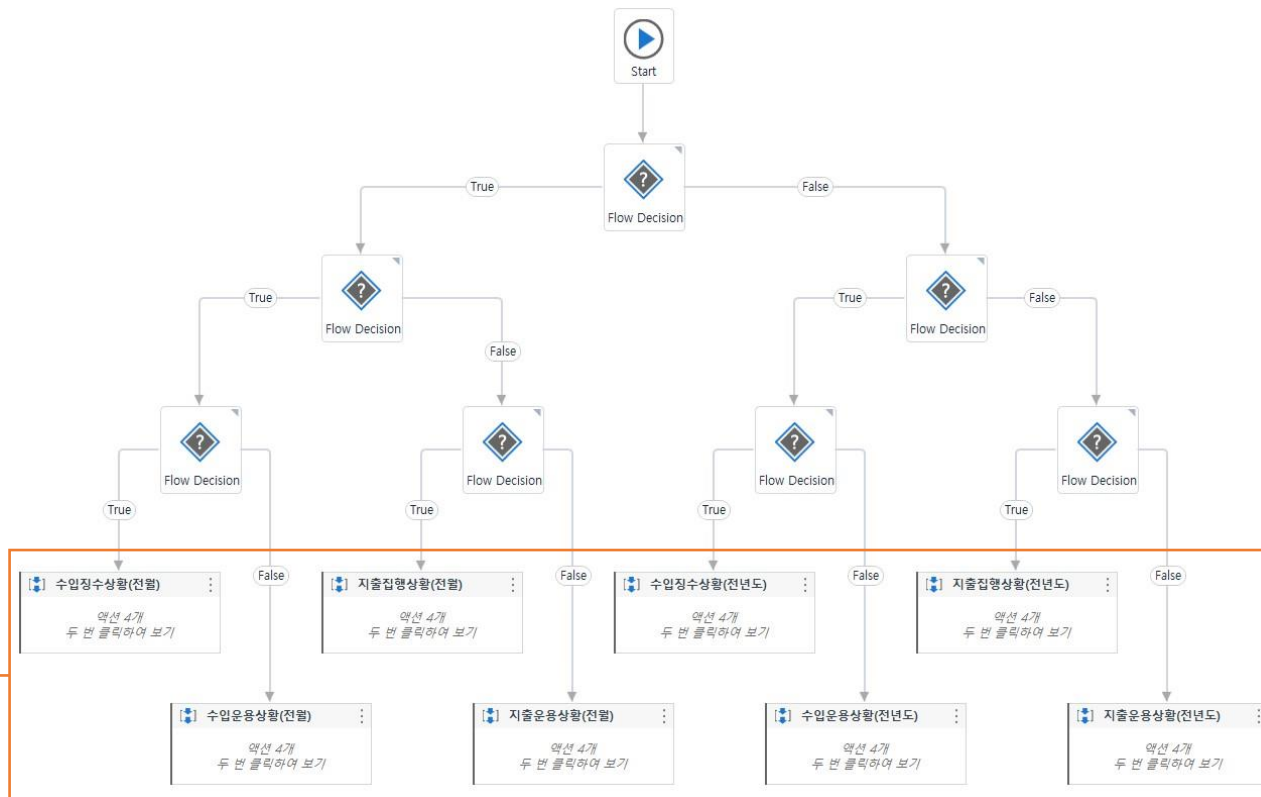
Start

Flow Decision

True

False

Flow Decision

True

False

Flow Decision

True

False

Flow Decision

True

False

Flow Decision

True

False

Flow Decision

True

False

Flow Decision

True

False

수입징수상황(전월)
액션 4개
두 번 클릭하여 보기

수입운용상황(전월)
액션 4개
두 번 클릭하여 보기

지출집행상황(전월)
액션 4개
두 번 클릭하여 보기

지출운용상황(전월)
액션 4개
두 번 클릭하여 보기

수입징수상황(전년도)
액션 4개
두 번 클릭하여 보기

수입운용상황(전년도)
액션 4개
두 번 클릭하여 보기

지출집행상황(전년도)
액션 4개
두 번 클릭하여 보기

지출운용상황(전년도)
액션 4개
두 번 클릭하여 보기